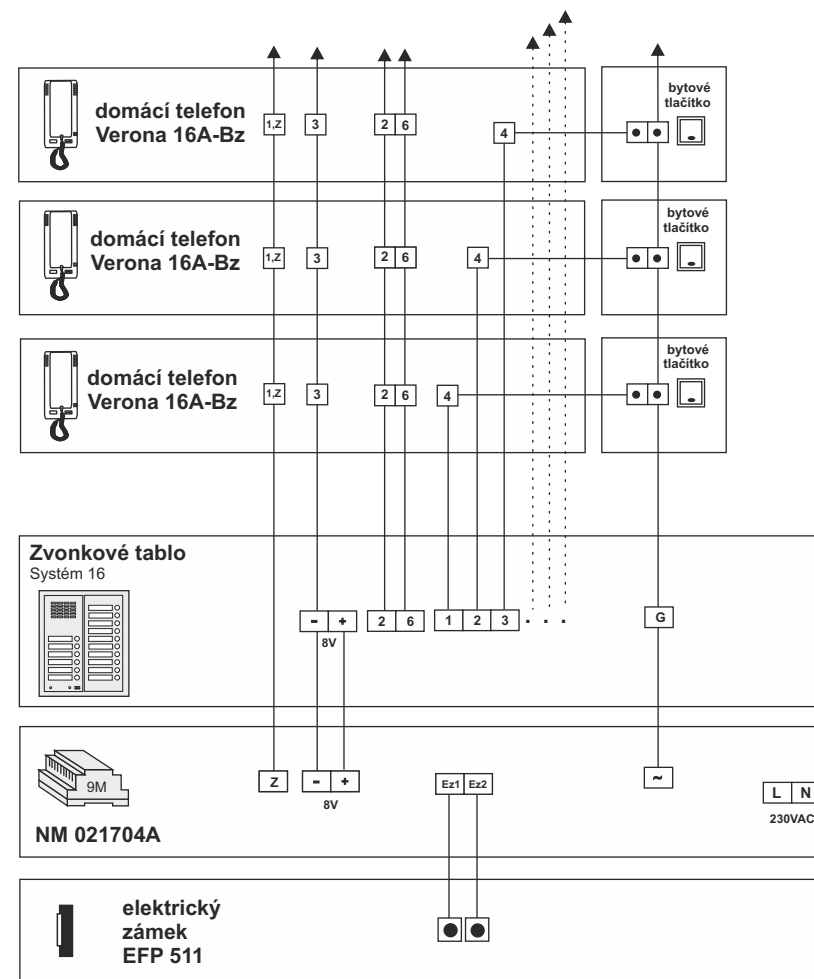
domácí telefon Verona 16A-Bz

1,Z 3 2 6 4

bytové tlačítko

domácí telefon Verona 16A-Bz

1,Z 3 2 6 4

bytové tlačítko

domácí telefon Verona 16A-Bz

1,Z 3 2 6 4

bytové tlačítko

Zvonkové tablo
Systém 16

- + 8V

2 6

1 2 3 . . .

G

9M

NM 021704A

Z

- + 8V

Ez1 Ez2

~

L N
230VAC

elektrický zámek EFP 511